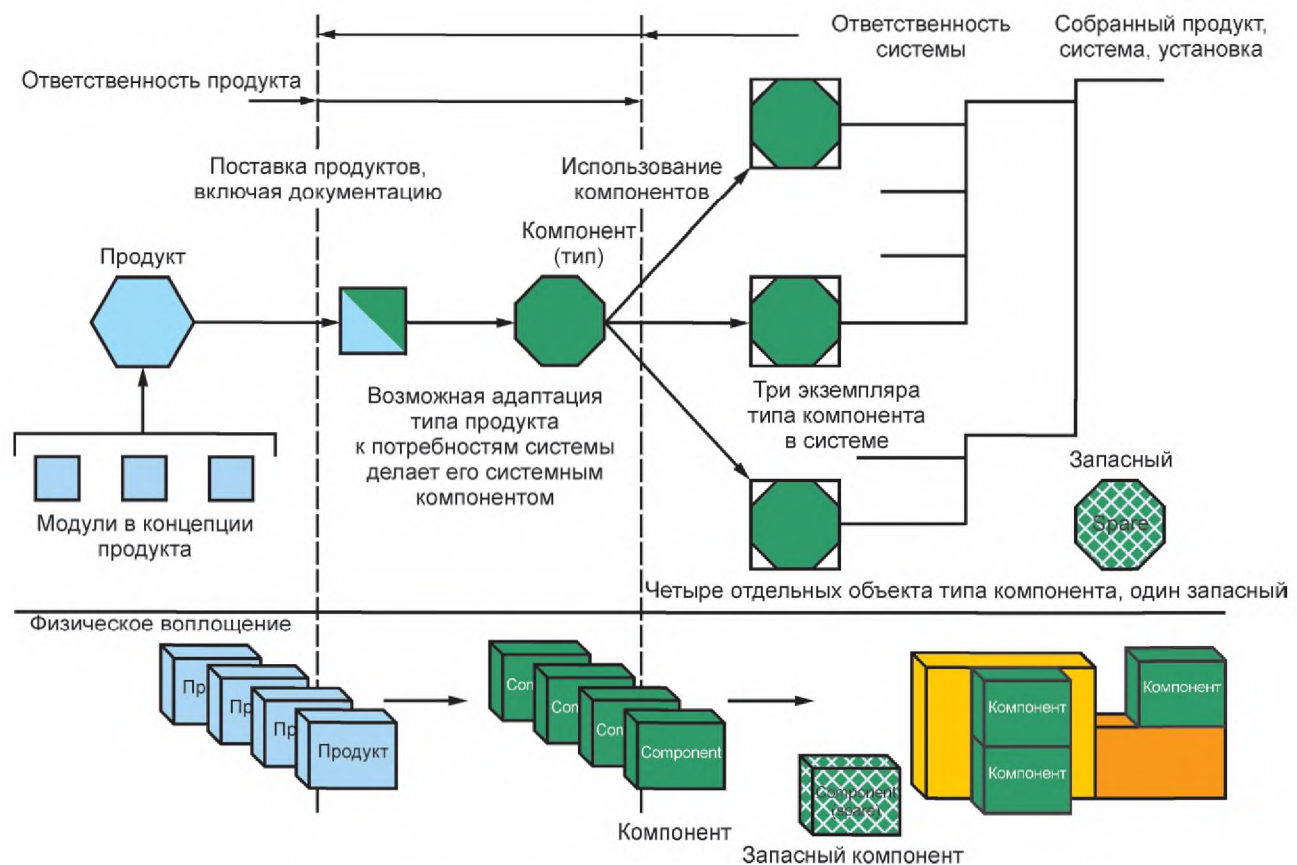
Ответственность системы

Собранный продукт, система, установка

Ответственность продукта

Поставка продуктов, включая документацию

Использование компонентов

Компонент (тип)

Продукт

Возможная адаптация типа продукта к потребностям системы делает его системным компонентом

Три экземпляра типа компонента в системе

Запасный

Spare

Модули в концепции продукта

Четыре отдельных объекта типа компонента, один запасный

Физическое воплощение

Про

Пр

Пр

Продукт

Com

Com

Com

Component

Компонент

Компонент

Компонент

Компонент

Component (spare)

Компонент

Запасный компонент